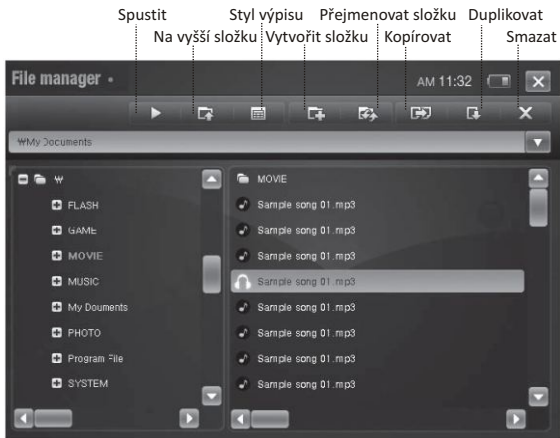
Spustit
Na vyšší složku
Styl výpisu
Vytvořit složku
Přejmenovat složku
Kopírovat
Duplikovat
Smazat

File manager
AM 11:32

₩My Documents

₩
FLASH
GAME
MOVIE
MUSIC
My Douments
PHOTO
Program File
SYSTEM

MOVIE
Sample song 01.mp3
Sample song 01.mp3
Sample song 01.mp3
Sample song 01.mp3
Sample song 01.mp3
Sample song 01.mp3
Sample song 01.mp3
Sample song 01.mp3
Sample song 01.mp3